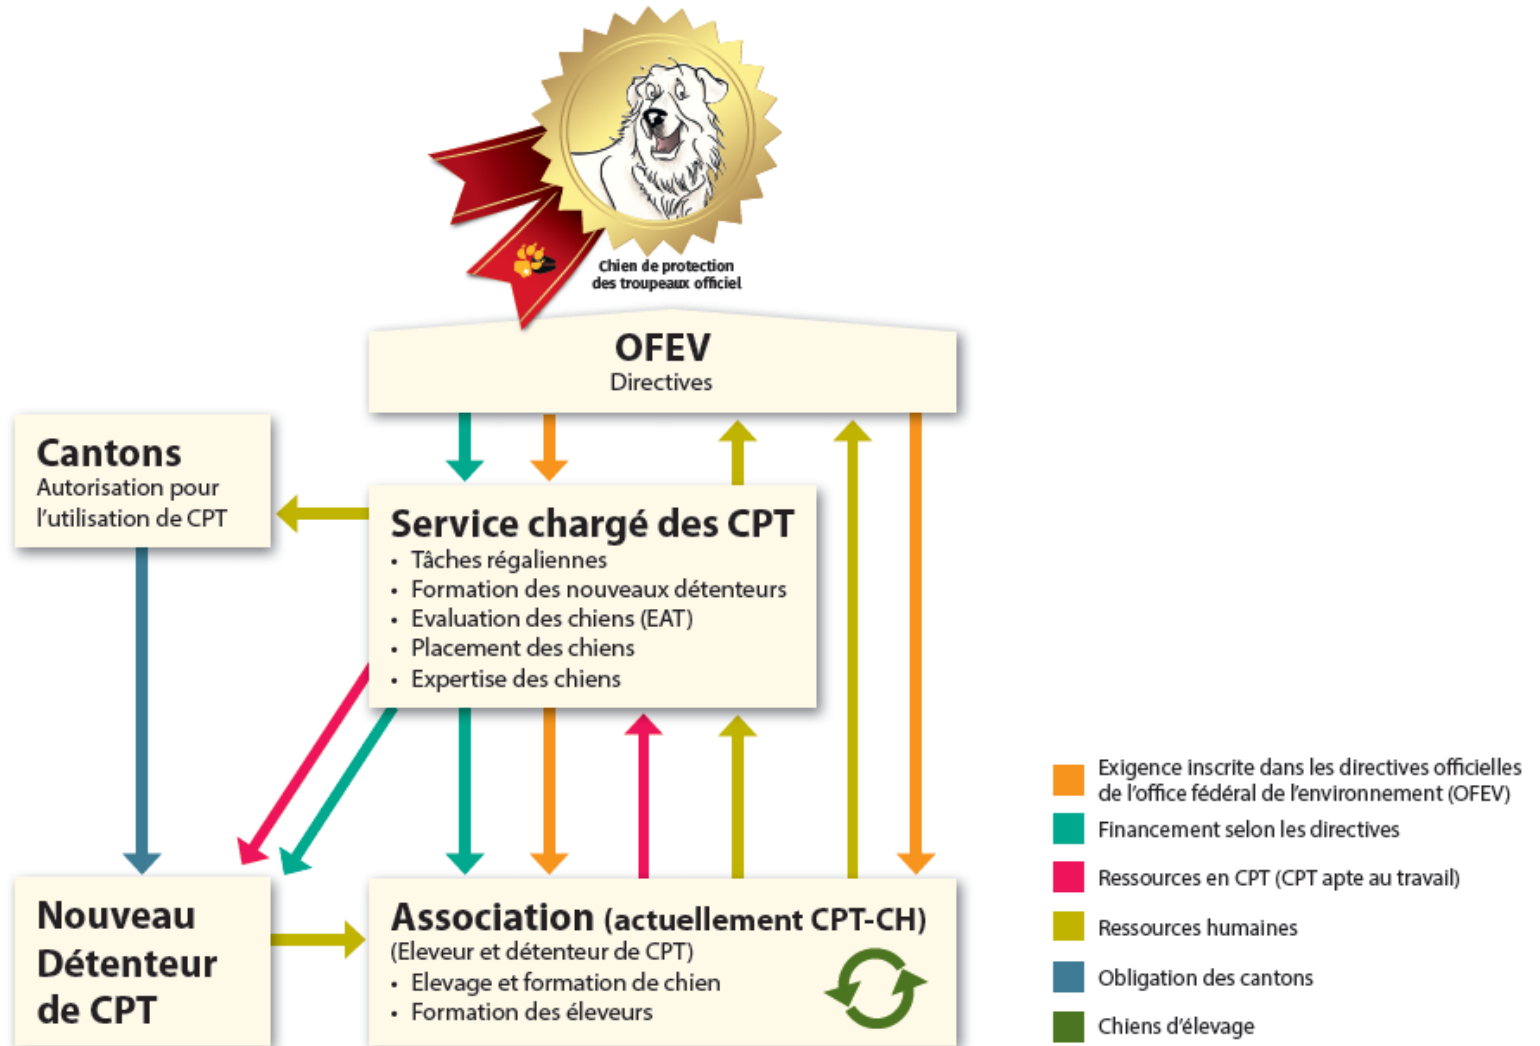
Chien de protection des troupeaux officiel

OFEV
Directives

Cantons
Autorisation pour l'utilisation de CPT

Service chargé des CPT
• Tâches régaliennes
• Formation des nouveaux détenteurs
• Evaluation des chiens (EAT)
• Placement des chiens
• Expertise des chiens

Nouveau Détenteur de CPT

Association (actuellement CPT-CH)
(Eleveur et détenteur de CPT)
• Elevage et formation de chien
• Formation des éleveurs

Exigence inscrite dans les directives officielles de l'office fédéral de l'environnement (OFEV)
Financement selon les directives
Ressources en CPT (CPT apte au travail)
Ressources humaines
Obligation des cantons
Chiens d'élevage